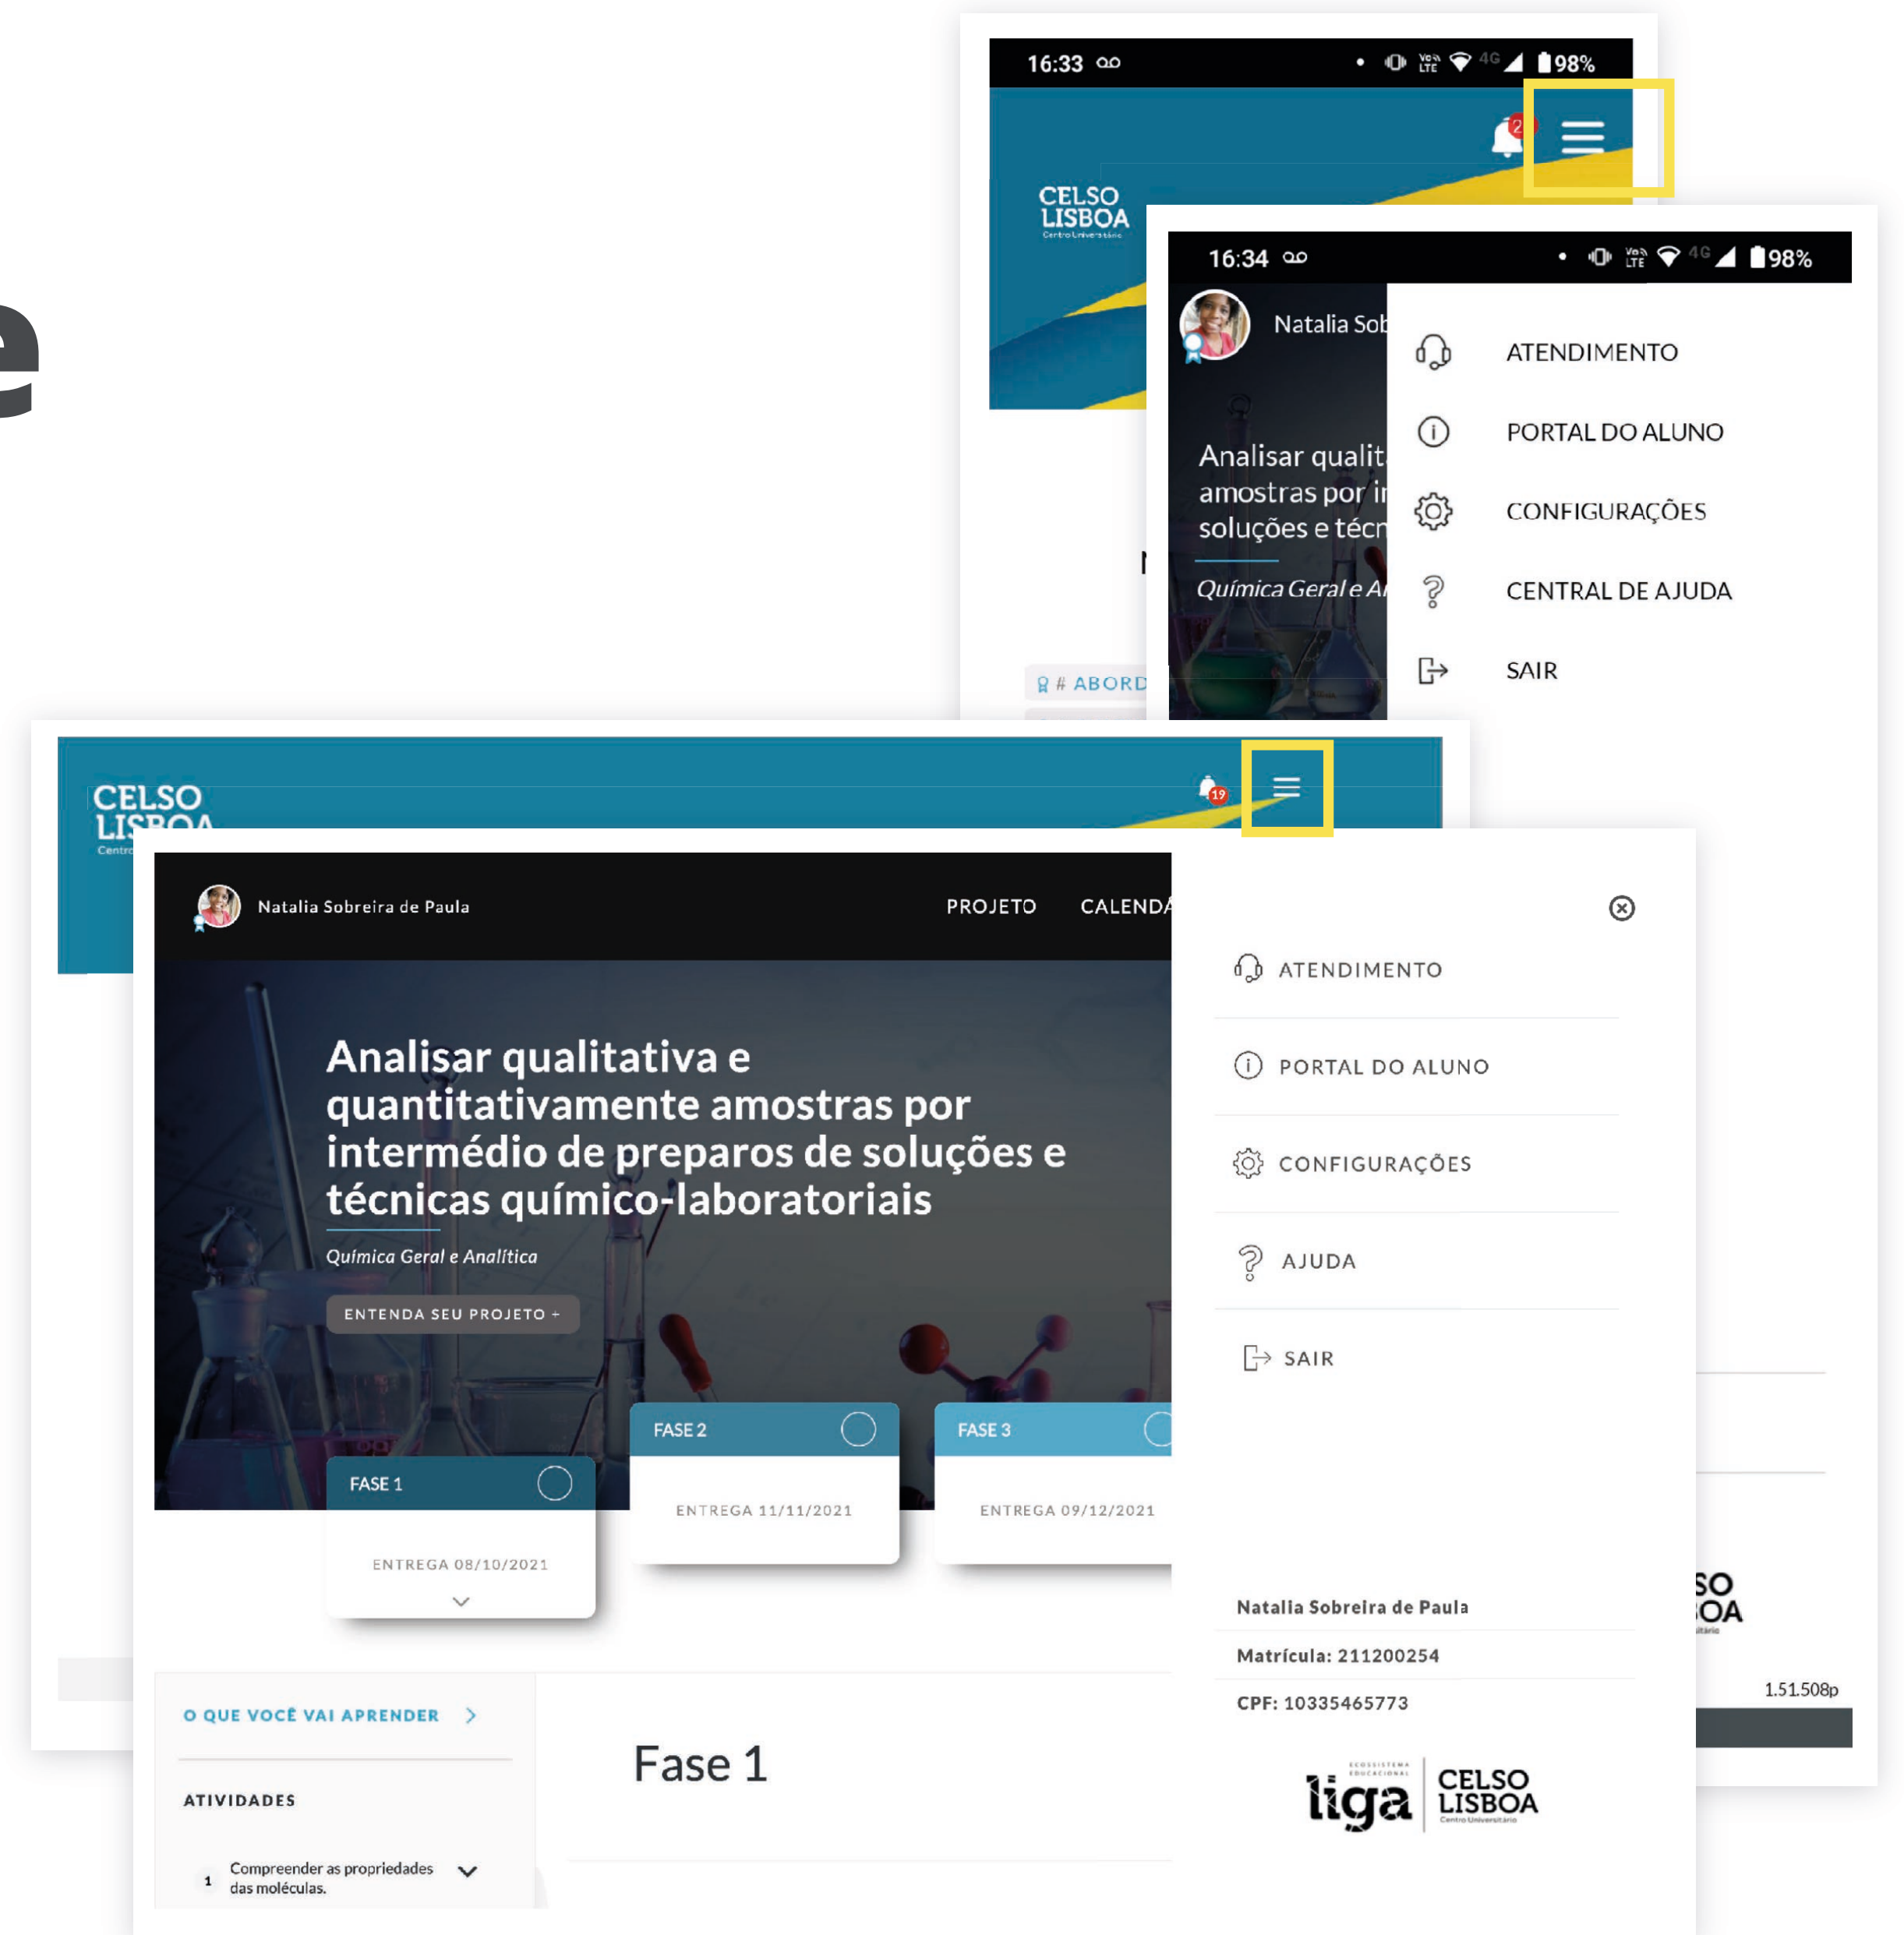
e

16:33 ᴏᴏ
98%
2
CELSO LISBOA
Centro Universitário

16:34 ᴏᴏ
98%
Natalia Sob
Analisar qualit amostras por i soluções e técn
Química Geral e A
ATENDIMENTO
PORTAL DO ALUNO
CONFIGURAÇÕES
CENTRAL DE AJUDA
SAIR

# ABORD

CELSO LISBOA
Centro
19

Natalia Sobreira de Paula
PROJETO
CALENDA

Analisar qualitativa e quantitativamente amostras por intermédio de preparos de soluções e técnicas químico-laboratoriais
Química Geral e Analítica
ENTENDA SEU PROJETO +

FASE 1
ENTREGA 08/10/2021
FASE 2
ENTREGA 11/11/2021
FASE 3
ENTREGA 09/12/2021

O QUE VOCÊ VAI APRENDER >
ATIVIDADES
1 Compreender as propriedades das moléculas.

Fase 1

ATENDIMENTO
PORTAL DO ALUNO
CONFIGURAÇÕES
AJUDA
SAIR

Natalia Sobreira de Paula
Matrícula: 211200254
CPF: 10335465773

liga
CELSO LISBOA
Centro Universitário

SO
OA
1.51.508p